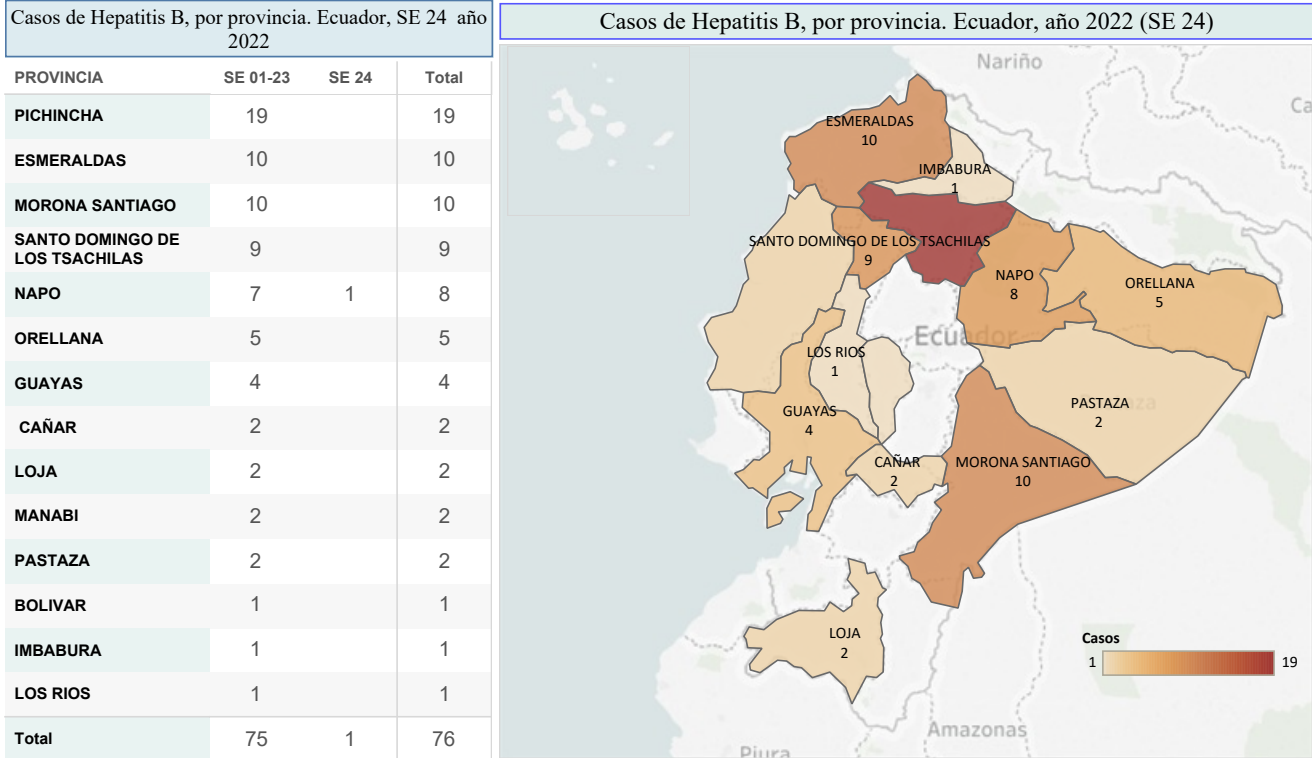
Casos de Hepatitis B, por provincia. Ecuador, SE 24 año 2022

| PROVINCIA | SE 01-23 | SE 24 | Total |
|---|---|---|---|
| PICHINCHA | 19 | | 19 |
| ESMERALDAS | 10 | | 10 |
| MORONA SANTIAGO | 10 | | 10 |
| SANTO DOMINGO DE LOS TSACHILAS | 9 | | 9 |
| NAPO | 7 | 1 | 8 |
| ORELLANA | 5 | | 5 |
| GUAYAS | 4 | | 4 |
| CAÑAR | 2 | | 2 |
| LOJA | 2 | | 2 |
| MANABI | 2 | | 2 |
| PASTAZA | 2 | | 2 |
| BOLIVAR | 1 | | 1 |
| IMBABURA | 1 | | 1 |
| LOS RIOS | 1 | | 1 |
| Total | 75 | 1 | 76 |

Casos de Hepatitis B, por provincia. Ecuador, año 2022 (SE 24)

Nariño

Ca

ESMERALDAS
10

IMBABURA
1

SANTO DOMINGO DE LOS TSACHILAS
9

NAPO
8

ORELLANA
5

Ecuador

LOS RIOS
1

PASTAZA
2

GUAYAS
4

CAÑAR
2

MORONA SANTIAGO
10

LOJA
2

Casos
1 19

Amazonas

Piura